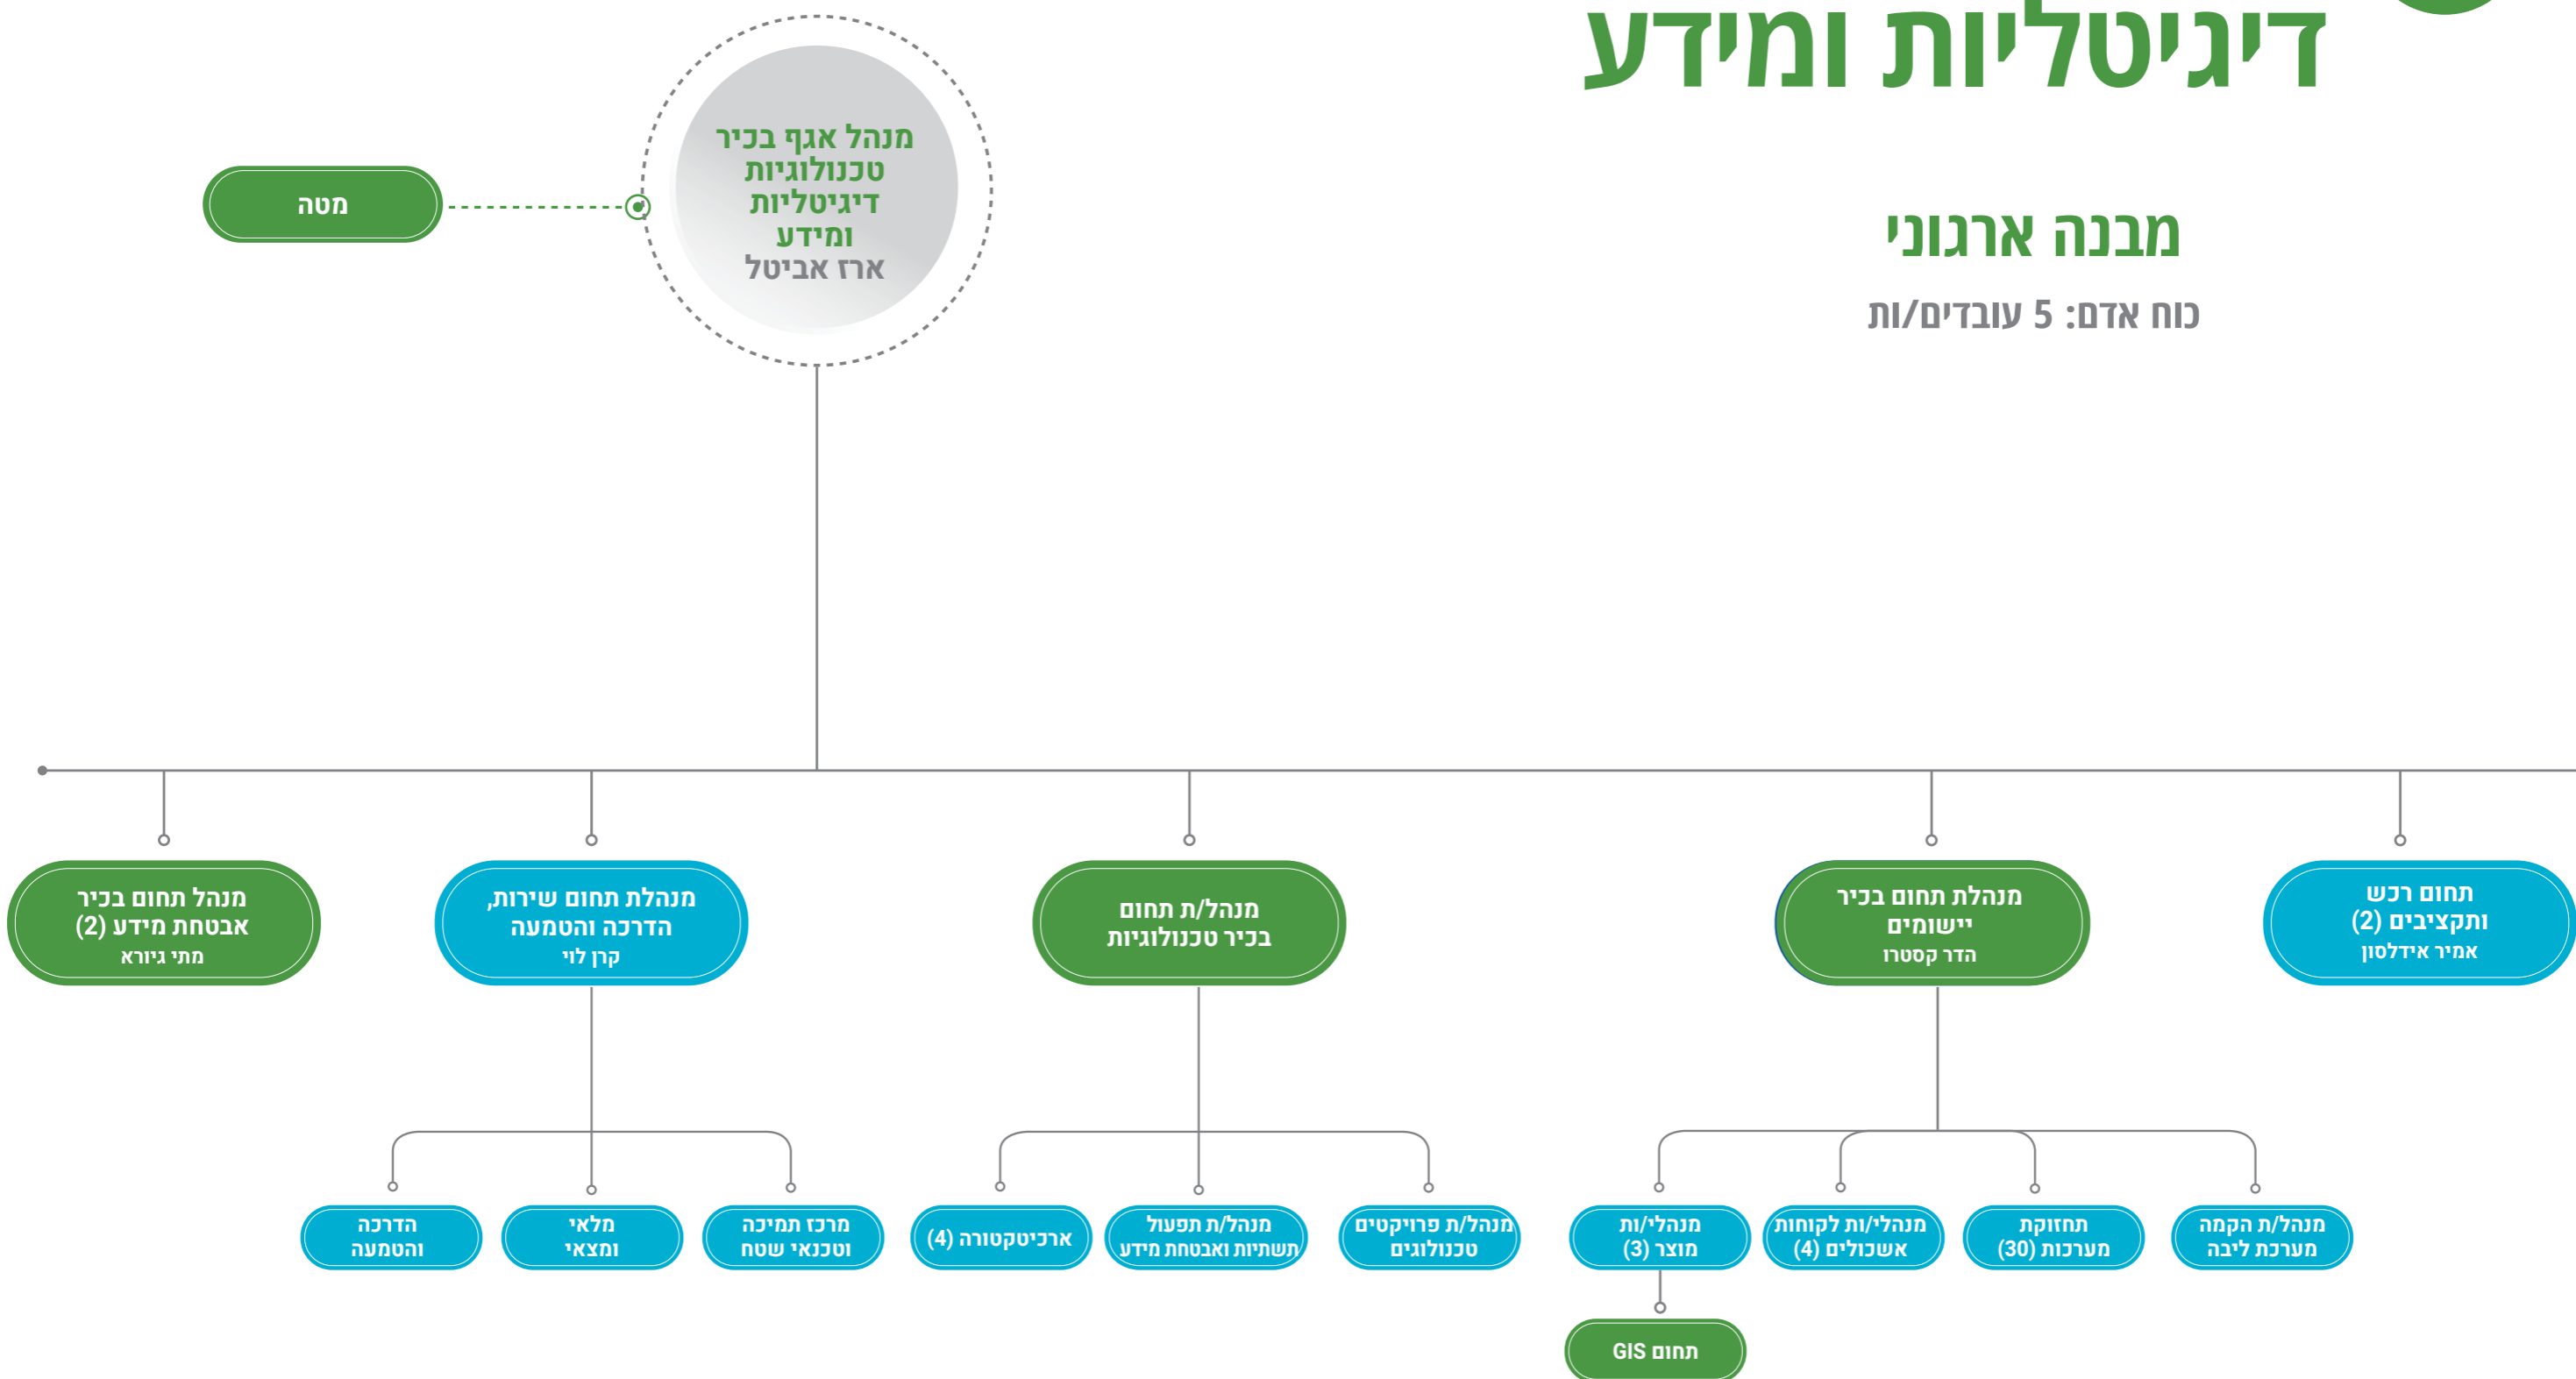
דיגיטליות ומידע

מבנה ארגוני

כוח אדם: 5 עובדים/ות

מטה

מנהל אגף בכיר טכנולוגיות דיגיטליות ומידע
ארז אביטל

תחום רכש ותקציבים (2)
אמיר אידלסון

מנהלת תחום בכיר יישומים
הדר קסטרו

מנהל/ת תחום בכיר טכנולוגיות

מנהלת תחום שירות, הדרכה והטמעה
קרן לוי

מנהל תחום בכיר אבטחת מידע (2)
מתי גיורא

מנהל/ת הקמה מערכת ליבה

תחזוקת מערכות (30)

מנהלי/ות לקוחות אשכולים (4)

מנהלי/ות מוצר (3)

תחום GIS

מנהל/ת פרויקטים טכנולוגים

מנהל/ת תפעול תשתיות ואבטחת מידע

ארכיטקטורה (4)

מרכז תמיכה וטכנאי שטח

מלאי ומצאי

הדרכה והטמעה